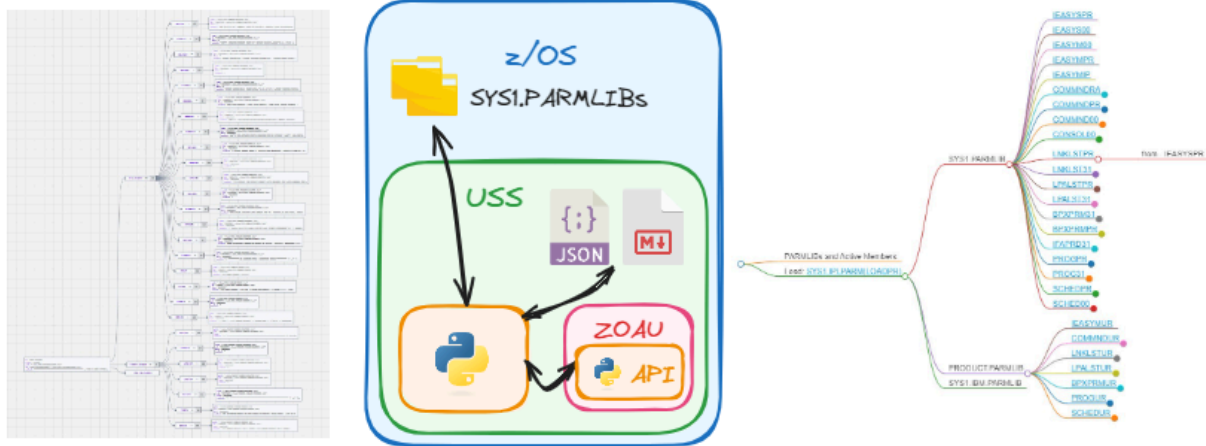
z/OS

SYS1.PARMLIBs

USS

{;}
JSON

M↓

ZOAU

API

PARMLIBs and Active Members
Load: SYS1.IPLPARM(LOADPH)

SYS1.PARMLIB

IEASYSPR
IEASYS00
IEASYM00
IEASYMPR
IEASYMP
COMMNDRA
COMMNDPR
COMMND00
CONSOL00
LNKLSTPR
LNKLST01
LPALSTPR
LNKLST0T
BPXPRM01
BPXPRMPR
IFAPRD31
PROGPR
PROG31
SCHEDPR
SCHED00

IEASYSPR

PRODUCT.PARMLIB
SYS1.IBM.PARMLIB

IEASYMLIB
COMMNDLIB
LNKLSTLIB
LPALSTLIB
BPXPRMLIB
PROGLIB
SCHEDLIB